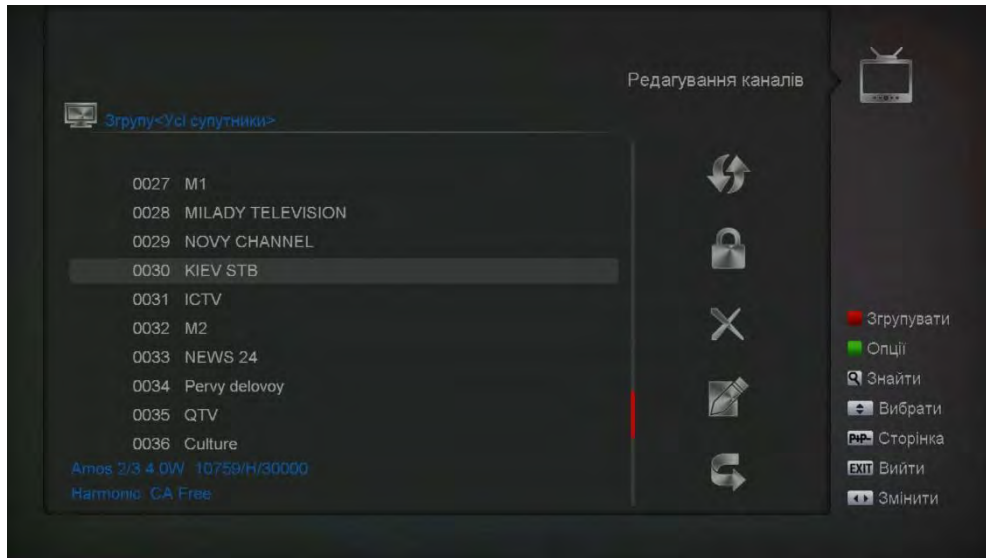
Редагування каналів

Згрупу<Усі супутники>

0027 M1
0028 MILADY TELEVISION
0029 NOVY CHANNEL
0030 KIEV STB
0031 ICTV
0032 M2
0033 NEWS 24
0034 Pervy delovoy
0035 QTV
0036 Culture

Amos 2/3 4.0W 10759/H/30000
Harmonic CA Free

Згрупувати
Опції
Знайти
Вибрати
PIP Сторінка
EXIT Вийти
Змінити